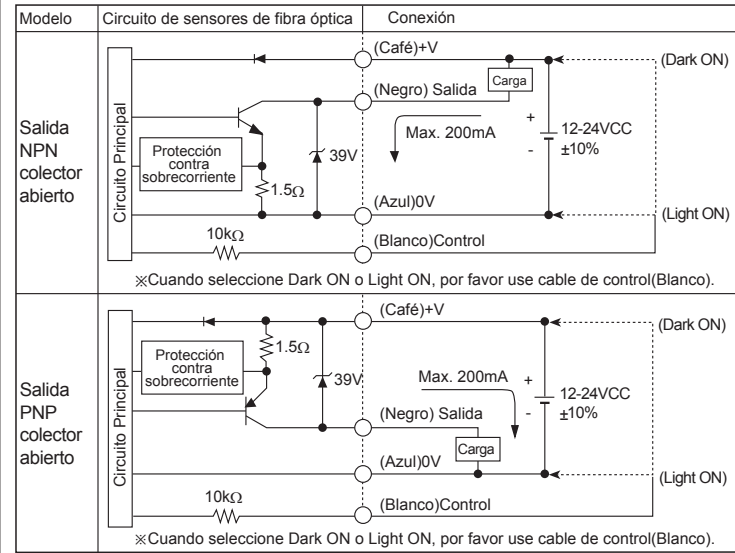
| Modelo | Circuito de sensores fibra óptica | Conexión |
|---|---|---|
| Salida NPN colector abierto | Circuito Principal<br>Protección contra sobrecorriente<br>$1.5\Omega$<br>39V<br>$10k\Omega$ | (Café)+V<br>(Negro) Salida<br>Carga<br>Max. 200mA<br>+<br>-<br>12-24VCC<br>±10%<br>(Azul)0V<br>(Blanco)Control<br>(Dark ON)<br>(Light ON) |
| | ※Cuando seleccione Dark ON o Light ON, por favor use cable de control(Blanco). | |
| Salida PNP colector abierto | Circuito Principal<br>Protección contra sobrecorriente<br>$1.5\Omega$<br>39V<br>$10k\Omega$ | (Café)+V<br>Max. 200mA<br>+<br>-<br>12-24VCC<br>±10%<br>(Negro) Salida<br>Carga<br>(Azul)0V<br>(Blanco)Control<br>(Dark ON)<br>(Light ON) |
| | ※Cuando seleccione Dark ON o Light ON, por favor use cable de control(Blanco). | |